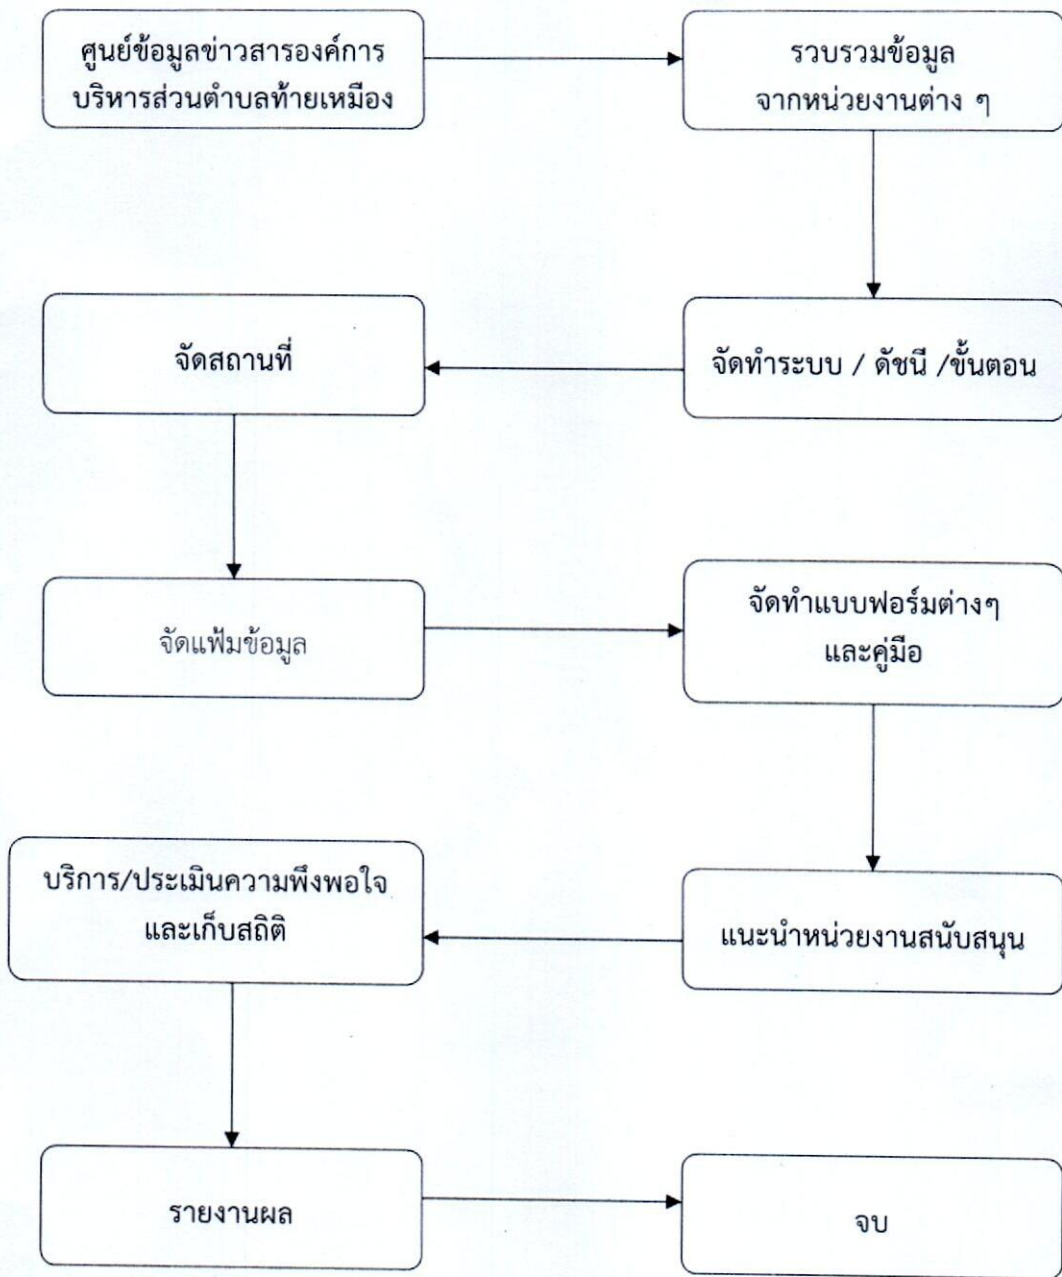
ศูนย์ข้อมูลข่าวสารองค์การบริหารส่วนตำบลท้ายเหมือง

รวบรวมข้อมูล จากหน่วยงานต่าง ๆ

จัดทำระบบ / ดัชนี /ขั้นตอน

จัดสถานที่

จัดแฟ้มข้อมูล

จัดทำแบบฟอร์มต่างๆ และคู่มือ

แนะนำหน่วยงานสนับสนุน

บริการ/ประเมินความพึงพอใจ และเก็บสถิติ

รายงานผล

จบ